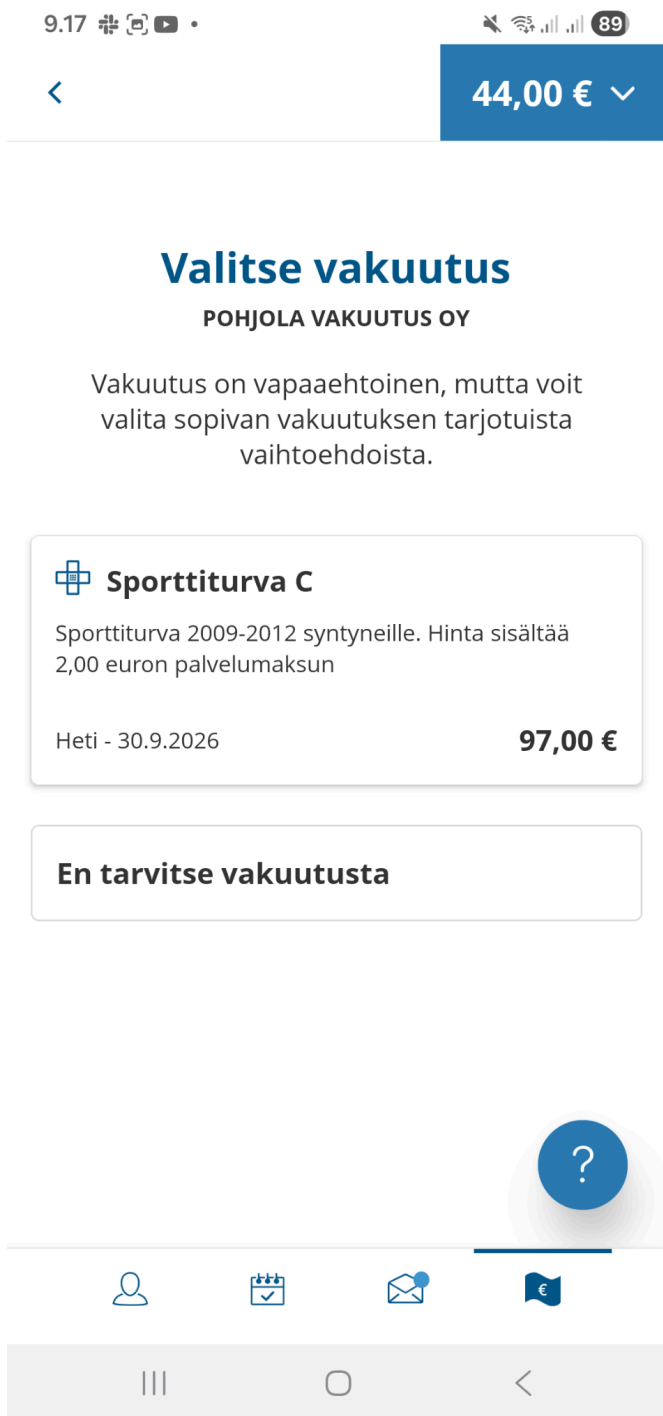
9.17

89

44,00 €

Valitse vakuutus

POHJOLA VAKUUTUS OY

Vakuutus on vapaaehtoinen, mutta voit valita sopivan vakuutuksen tarjotuista vaihtoehdoista.

Sporttiturva C

Sporttiturva 2009-2012 syntyneille. Hinta sisältää 2,00 euron palvelumaksun

Heti - 30.9.2026

97,00 €

En tarvitse vakuutusta

?

€